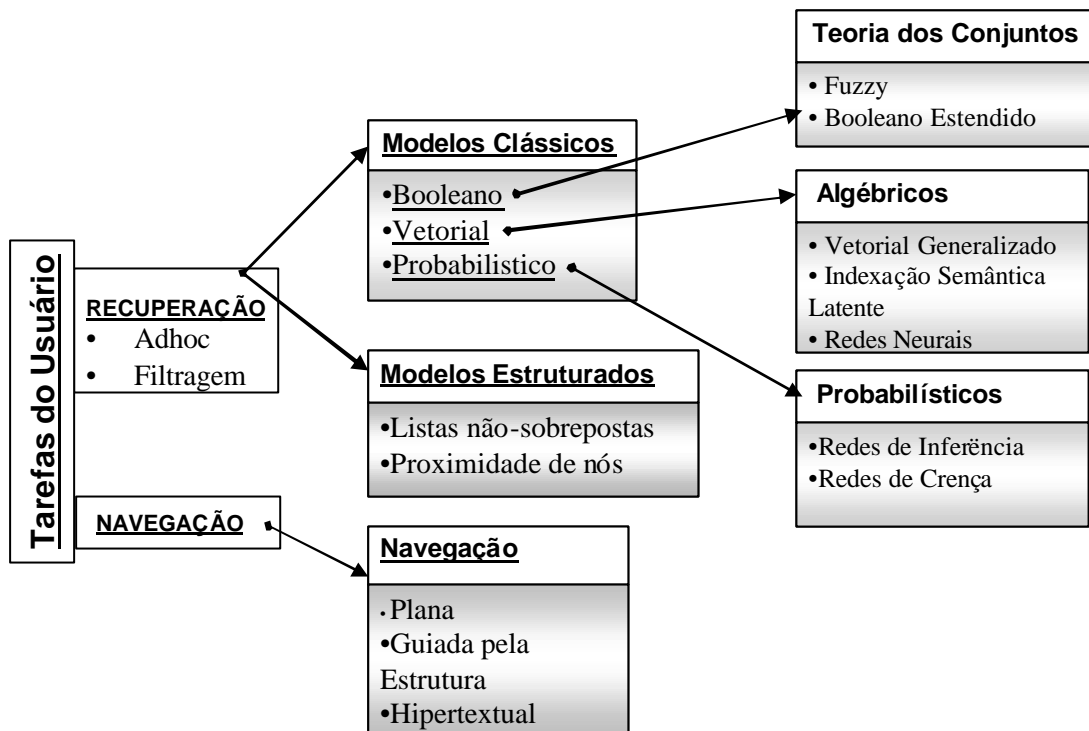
Tarefas do Usuário

RECUPERAÇÃO
• Adhoc
• Filtragem

NAVEGAÇÃO

Modelos Clássicos
•Booleano
•Vetorial
•Probabilistico

Modelos Estruturados
•Listas não-sobrepostas
•Proximidade de nós

Navegação
• Plana
•Guiada pela Estrutura
•Hipertextual

Teoria dos Conjuntos
• Fuzzy
• Booleano Estendido

Algébricos
• Vetorial Generalizado
• Indexação Semântica Latente
• Redes Neurais

Probabilísticos
•Redes de Inferëncia
•Redes de Crença